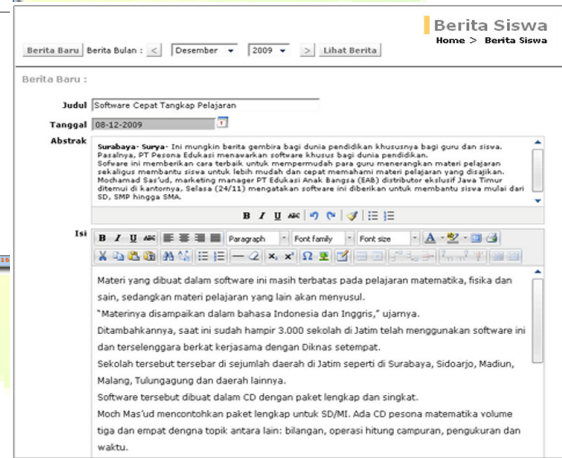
Berita Siswa
Home > Berita Siswa

Berita Baru | Berita Bulan : < Desember 2009 > Lihat Berita

Berita Baru :

Judul Software Cepat Tangkap Pelajaran

Tanggal 08-12-2009

Abstrak
Surabaya- Surya- Ini mungkin berita gembira bagi dunia pendidikan khususnya bagi guru dan siswa. Pasalnya, PT Pesona Edukasi menawarkan software khusus bagi dunia pendidikan.
Software ini memberikan cara terbaik untuk mempermudah para guru menerangkan materi pelajaran sekaligus membantu siswa untuk lebih mudah dan cepat memahami materi pelajaran yang disajikan.
Mochamad Sas'ud, marketing manager PT Edukasi Anak Bangsa (EAB) distributor ekslusif Jawa Timur ditemui di kantornya, Selasa (24/11) mengatakan software ini diberikan untuk membantu siswa mulai dari SD, SMP hingga SMA.

Isi
Paragraph Font family Font size

Materi yang dibuat dalam software ini masih terbatas pada pelajaran matematika, fisika dan sain, sedangkan materi pelajaran yang lain akan menyusul.
"Materinya disampaikan dalam bahasa Indonesia dan Inggris," ujarnya.
Ditambahkannya, saat ini sudah hampir 3.000 sekolah di Jatim telah menggunakan software ini dan terselenggara berkat kerjasama dengan Diknas setempat.
Sekolah tersebut tersebar di sejumlah daerah di Jatim seperti di Surabaya, Sidoarjo, Madiun, Malang, Tulungagung dan daerah lainnya.
Software tersebut dibuat dalam CD dengan paket lengkap dan singkat.
Moch Mas'ud mencontohkan paket lengkap untuk SD/MI. Ada CD pesona matematika volume tiga dan empat dengna topik antara lain: bilangan, operasi hitung campuran, pengukuran dan waktu.